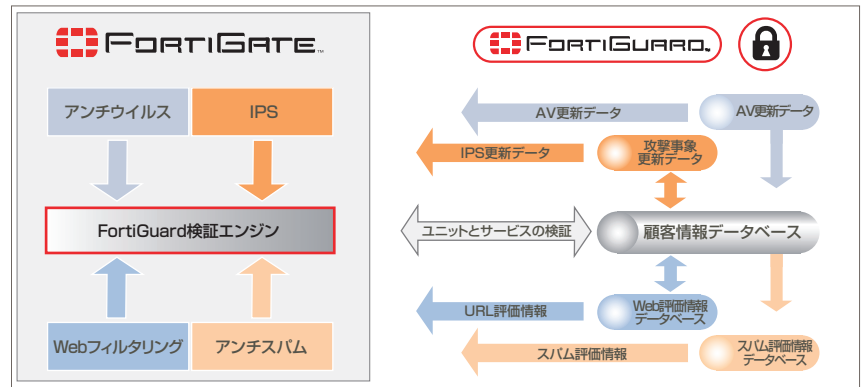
FORTIGATE

アンチウイルス

IPS

FortiGuard検証エンジン

Webフィルタリング

アンチスパム

FORTIGUARD.

AV更新データ

AV更新データ

IPS更新データ

攻撃事象更新データ

ユニットとサービスの検証

顧客情報データベース

URL評価情報

Web評価情報データベース

スパム評価情報

スパム評価情報データベース